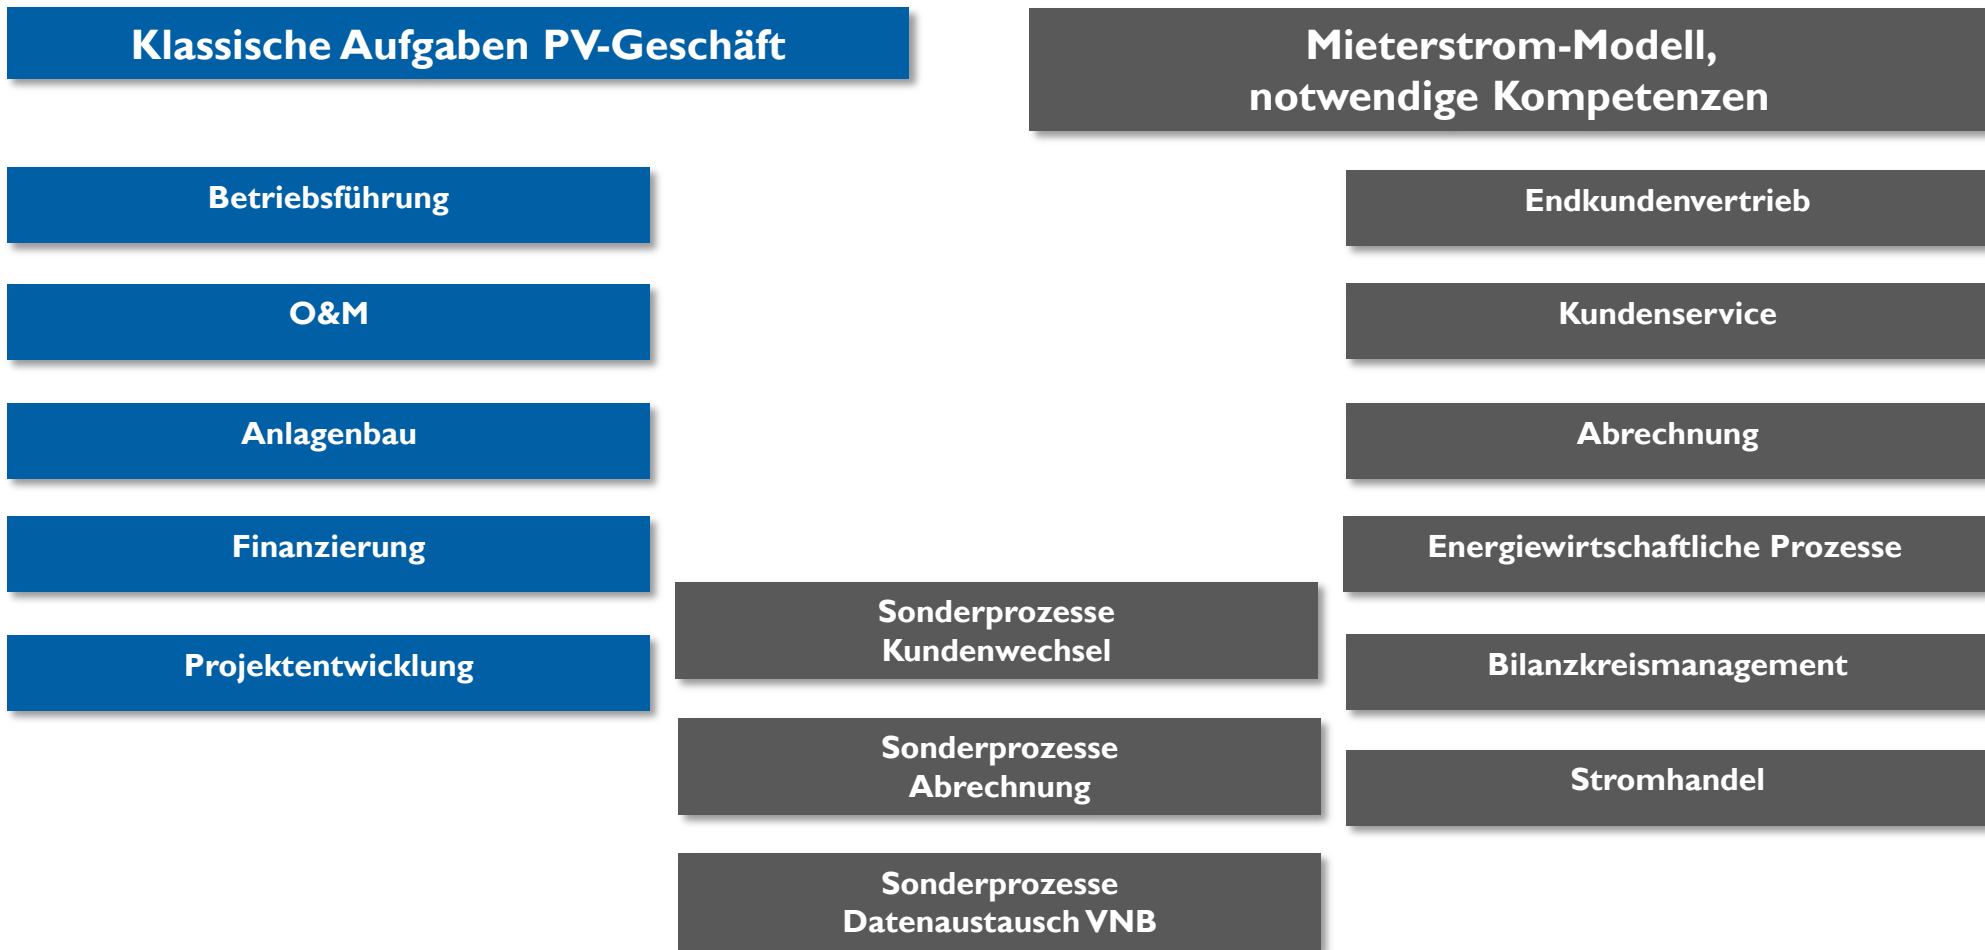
Klassische Aufgaben PV-Geschäft

Betriebsführung

O&M

Anlagenbau

Finanzierung

Projektentwicklung

Mieterstrom-Modell, notwendige Kompetenzen

Endkundenvertrieb

Kundenservice

Abrechnung

Energiewirtschaftliche Prozesse

Bilanzkreismanagement

Stromhandel

Sonderprozesse Kundenwechsel

Sonderprozesse Abrechnung

Sonderprozesse Datenaustausch VNB